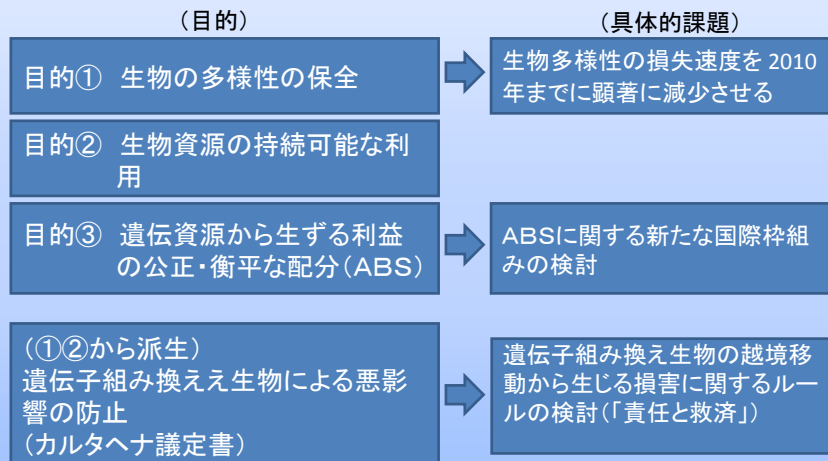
（目的）

（具体的課題）

目的①　生物の多様性の保全

生物多様性の損失速度を 2010 年までに顕著に減少させる

目的②　生物資源の持続可能な利用

目的③　遺伝資源から生ずる利益の公正・衡平な配分（ABS）

ABSに関する新たな国際枠組みの検討

（①②から派生）
遺伝子組み換ええ生物による悪影響の防止
（カルタヘナ議定書）

遺伝子組み換え生物の越境移動から生じる損害に関するルールの検討（「責任と救済」）